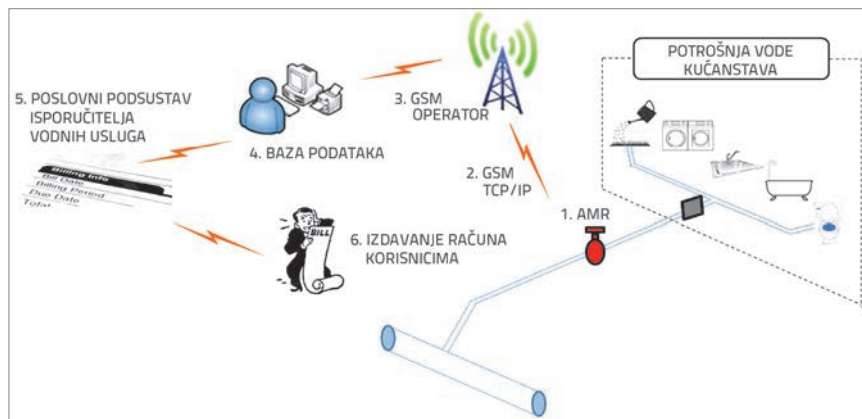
5. POSLOVNI PODSUSTAV ISPORUČITELJA VODNIH USLUGA

Billing Info
Bill Date
Billing Period
Due Date
Total

4. BAZA PODATAKA

3. GSM OPERATOR

POTROŠNJA VODE KUĆANSTAVA

2. GSM TCP/IP

1. AMR

BILL

6. IZDAVANJE RAČUNA KORISNICIMA